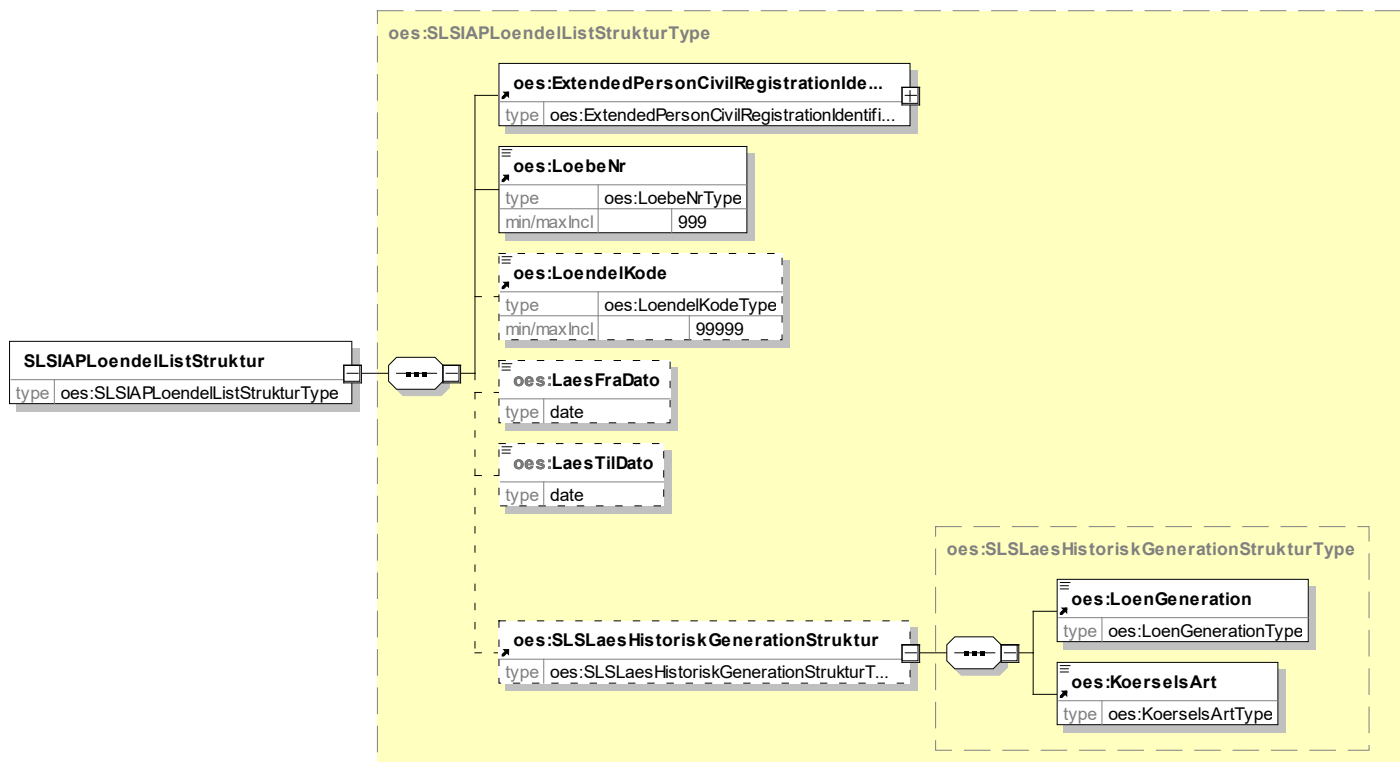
oes:SLSIAPLoendelListStrukturType

SLSIAPLoendelListStruktur
type oes:SLSIAPLoendelListStrukturType

oes:ExtendedPersonCivilRegistrationIde...
type oes:ExtendedPersonCivilRegistrationIdentifi...

oes:LoebeNr
type oes:LoebeNrType
min/maxIncl 999

oes:LoendelKode
type oes:LoendelKodeType
min/maxIncl 99999

oes:LaesFraDato
type date

oes:LaesTilDato
type date

oes:SLSLaesHistoriskGenerationStruktur
type oes:SLSLaesHistoriskGenerationStrukturT...

oes:SLSLaesHistoriskGenerationStrukturType

oes:LoenGeneration
type oes:LoenGenerationType

oes:KoerselsArt
type oes:KoerselsArtType